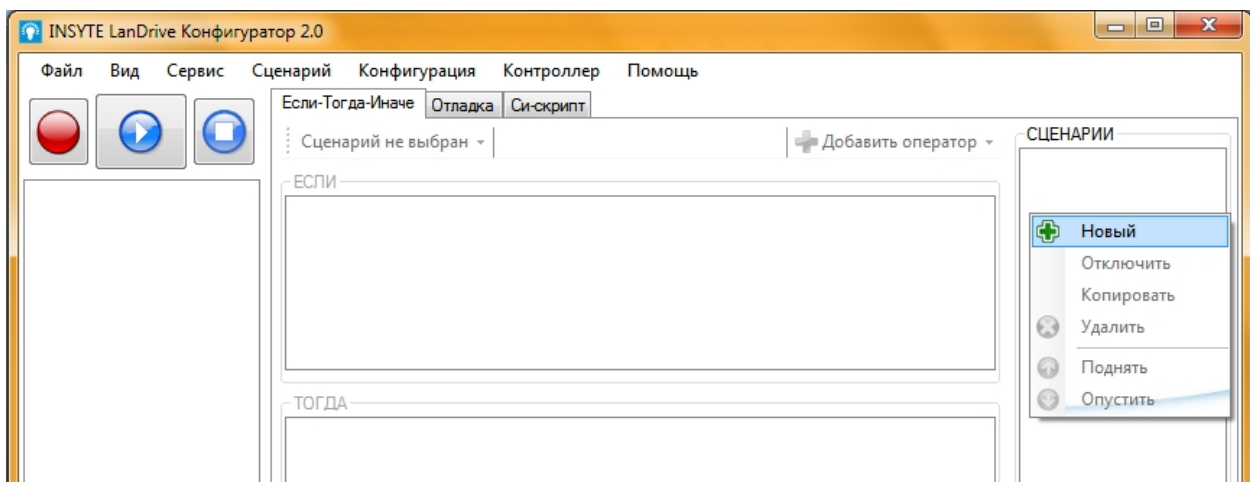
INSYTE LanDrive Конфигуратор 2.0

Файл Вид Сервис Сценарий Конфигурация Контроллер Помощь

Если-Тогда-Иначе Отладка Си-скрипт

Сценарий не выбран

Добавить оператор

СЦЕНАРИИ

ЕСЛИ

Новый
Отключить
Копировать
Удалить
Поднять
Опустить

ТОГДА